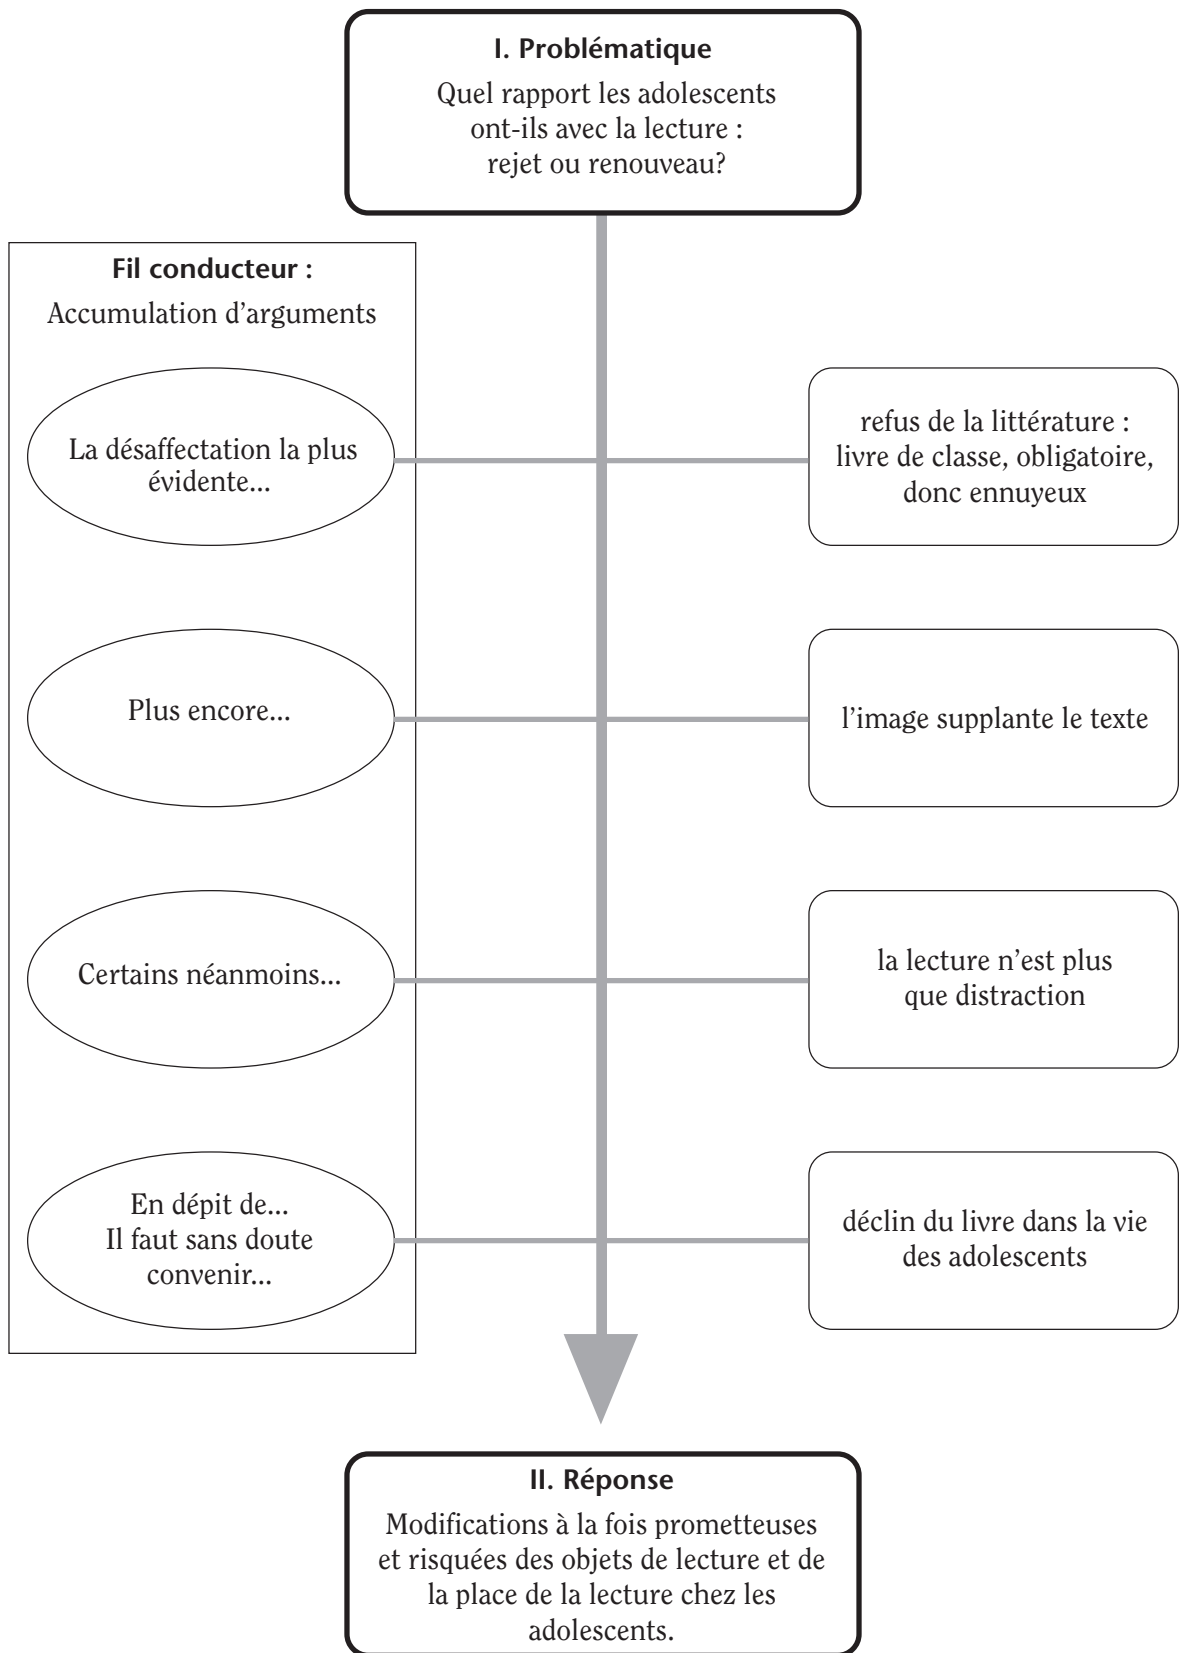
I. Problématique
Quel rapport les adolescents ont-ils avec la lecture : rejet ou renouveau?

Fil conducteur :
Accumulation d'arguments

La désaffectation la plus évidente...

refus de la littérature : livre de classe, obligatoire, donc ennuyeux

Plus encore...

l'image supplante le texte

Certains néanmoins...

la lecture n'est plus que distraction

En dépit de...
Il faut sans doute convenir...

déclin du livre dans la vie des adolescents

II. Réponse
Modifications à la fois prometteuses et risquées des objets de lecture et de la place de la lecture chez les adolescents.